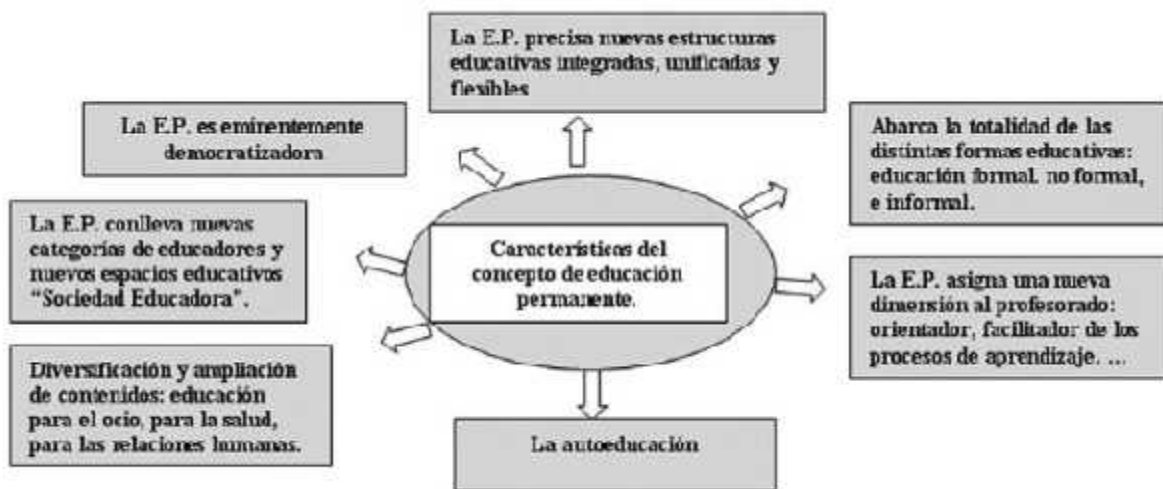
La E.P. precisa nuevas estructuras educativas integradas, unificadas y flexibles

La E.P. es eminentemente democratizadora

Abarca la totalidad de las distintas formas educativas: educación formal, no formal, e informal.

La E.P. conlleva nuevas categorías de educadores y nuevos espacios educativos "Sociedad Educadora".

Características del concepto de educación permanente.

La E.P. asigna una nueva dimensión al profesorado: orientador, facilitador de los procesos de aprendizaje. ...

Diversificación y ampliación de contenidos: educación para el ocio, para la salud, para las relaciones humanas.

La autoeducación